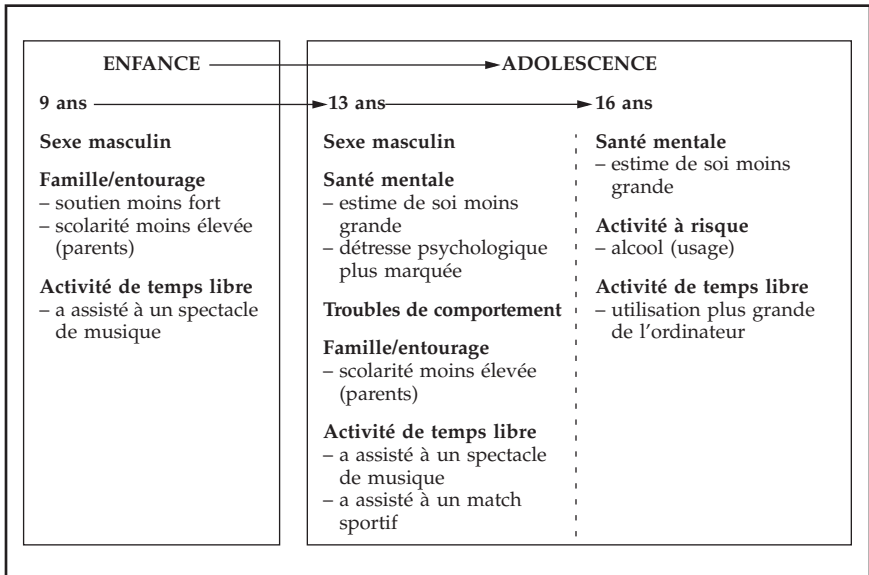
ENFANCE → ADOLESCENCE

9 ans → 13 ans → 16 ans

Sexe masculin

Famille/entourage
– soutien moins fort
– scolarité moins élevée (parents)

Activité de temps libre
– a assisté à un spectacle de musique

Sexe masculin

Santé mentale
– estime de soi moins grande
– détresse psychologique plus marquée

Troubles de comportement

Famille/entourage
– scolarité moins élevée (parents)

Activité de temps libre
– a assisté à un spectacle de musique
– a assisté à un match sportif

Santé mentale
– estime de soi moins grande

Activité à risque
– alcool (usage)

Activité de temps libre
– utilisation plus grande de l'ordinateur